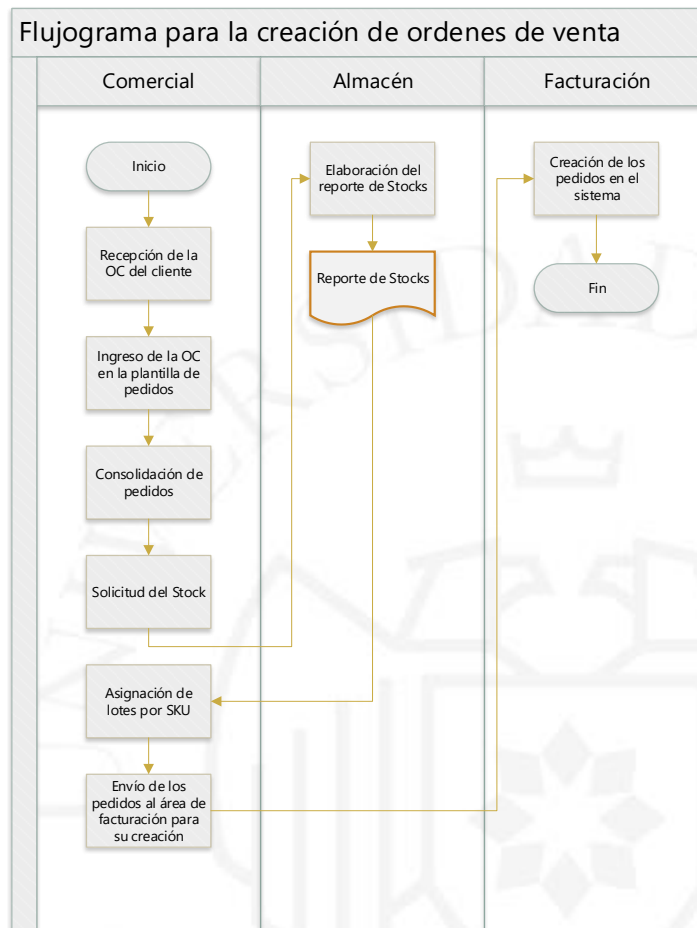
Flujograma para la creación de ordenes de venta

Comercial

Almacén

Facturación

Inicio

Recepción de la OC del cliente

Ingreso de la OC en la plantilla de pedidos

Consolidación de pedidos

Solicitud del Stock

Asignación de lotes por SKU

Envío de los pedidos al área de facturación para su creación

Elaboración del reporte de Stocks

Reporte de Stocks

Creación de los pedidos en el sistema

Fin